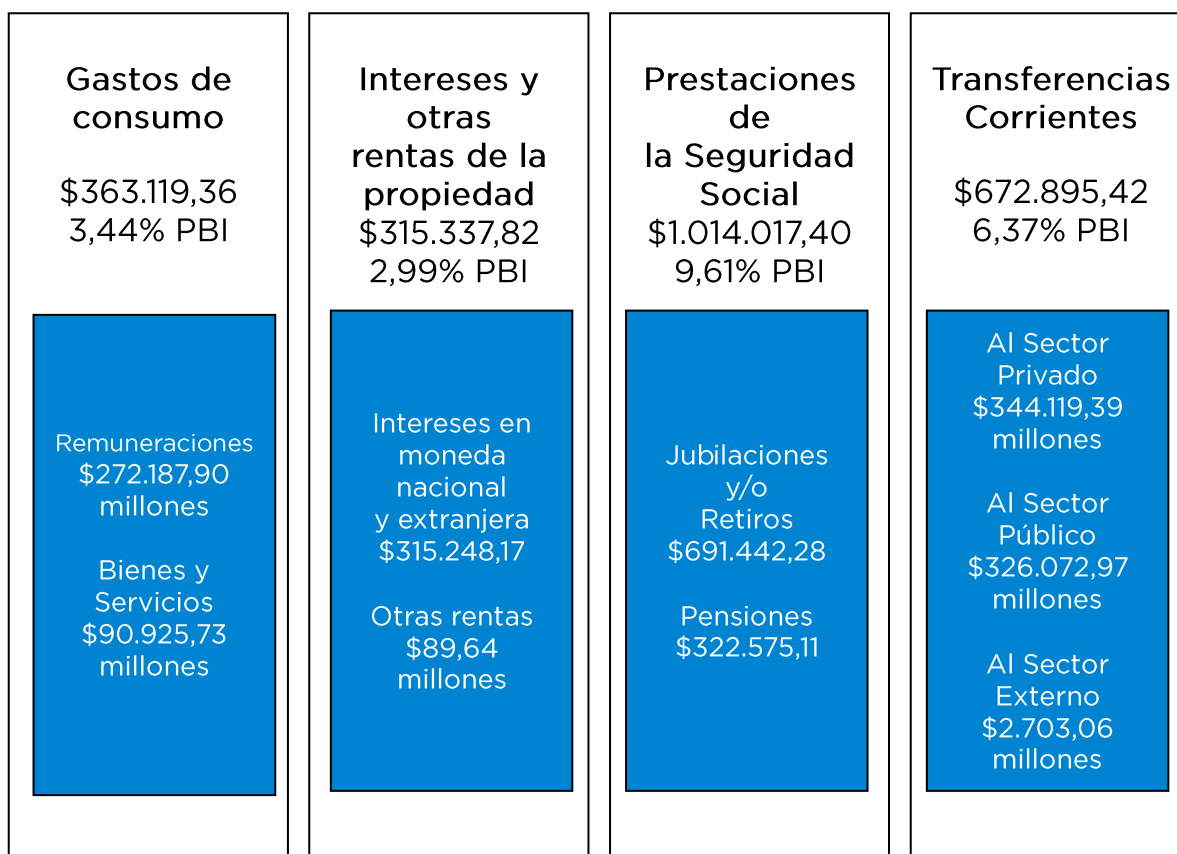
Gastos de consumo

$363.119,36
3,44% PBI

Remuneraciones
$272.187,90
millones

Bienes y Servicios
$90.925,73
millones

Intereses y otras rentas de la propiedad
$315.337,82
2,99% PBI

Intereses en moneda nacional y extranjera
$315.248,17

Otras rentas
$89,64
millones

Prestaciones de la Seguridad Social
$1.014.017,40
9,61% PBI

Jubilaciones y/o Retiros
$691.442,28

Pensiones
$322.575,11

Transferencias Corrientes

$672.895,42
6,37% PBI

Al Sector Privado
$344.119,39
millones

Al Sector Público
$326.072,97
millones

Al Sector Externo
$2.703,06
millones